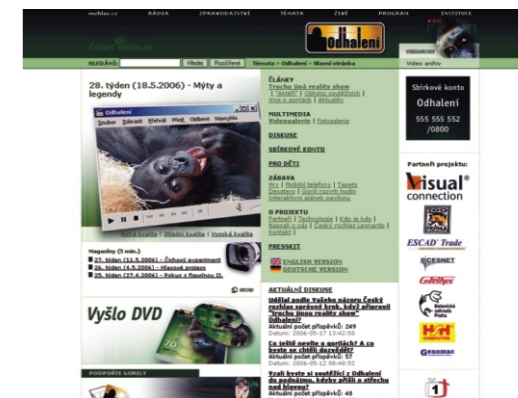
RÁDIA ZPRAVODAJSTVÍ TÉMATA ŽIVĚ PROGRAM INZERTNÍ

ČESKÝ ROZHLAS

Odhalení

VIDEOARCHIV

HLEDÁNÍ: Hledej Rozšířené Témata > Odhalení > Hlavní stránka Video archiv

28. týden (18.5.2006) - Mýty a legendy

Odhalení
Soubor Zobrazit Přehrát Přejít Oblíbené Nápověda

Nízká kvalita | Střední kvalita | Vysoká kvalita

Magazíny (5 min.)
27. týden (11.5.2006) - Čichový experiment
26. týden (4.5.2006) - Hlasové projevy
25. týden (27.4.2006) - Pokus s fazolemi II.

Vyšlo DVD

PODPOŘTE GORILY

ČLÁNKY
Trochu jiná reality show | "Aktuál" | Odhalení společnosti | Sítě o gorilách | Aktuality

MULTIMEDIA
Videogalerie | Fotogalerie

DISKUSE

SBÍRKOVÉ KONTO

PRO DĚTI

ZÁBAVA
Hry | Mobilní telefony | Tapety | Desatero | Goriljí rozvrh hodin | Interaktivní plánek pavilonu

O PROJEKTU
Partneři | Technologie | Kdo je kdo | Napsali o nás | Český rozhlas Leonardo | Kontakt

PRESSEIT

ENGLISH VERSION
DEUTSCHE VERSION

AKTUÁLNÍ DISKUSE
Udělal podle Vašeho názoru Český rozhlas správný krok, když připravil "trochu jinou reality show" Odhalení?
Aktuální počet příspěvků: 249
Datum: 2006-05-17 13:42:58

Co ještě nevíte o gorilách? A co byste se chtěli dozvědět?
Aktuální počet příspěvků: 57
Datum: 2006-05-12 08:48:52

Vzali byste si spolužáci z Odhalení do podnájmu, kdyby přišli o střechu nad hlavou?
Aktuální počet příspěvků: 48

Sbírkové konto
Odhalení
555 555 552
/0800

Partneři projektu:
Visual connection
ESCAD Trade
Colorlux
Genomac